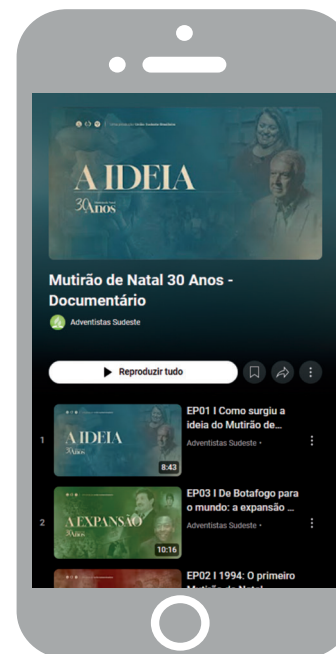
A IDEIA
30 Anos

Mutirão de Natal 30 Anos - Documentário

Adventistas Sudeste

Reproduzir tudo

1
A IDEIA
30 Anos
8:43
EP01 I Como surgiu a ideia do Mutirão de...
Adventistas Sudeste •

2
A EXPANSÃO
30 Anos
10:16
EP03 I De Botafogo para o mundo: a expansão ...
Adventistas Sudeste •

EP02 I 1994: O primeiro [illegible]